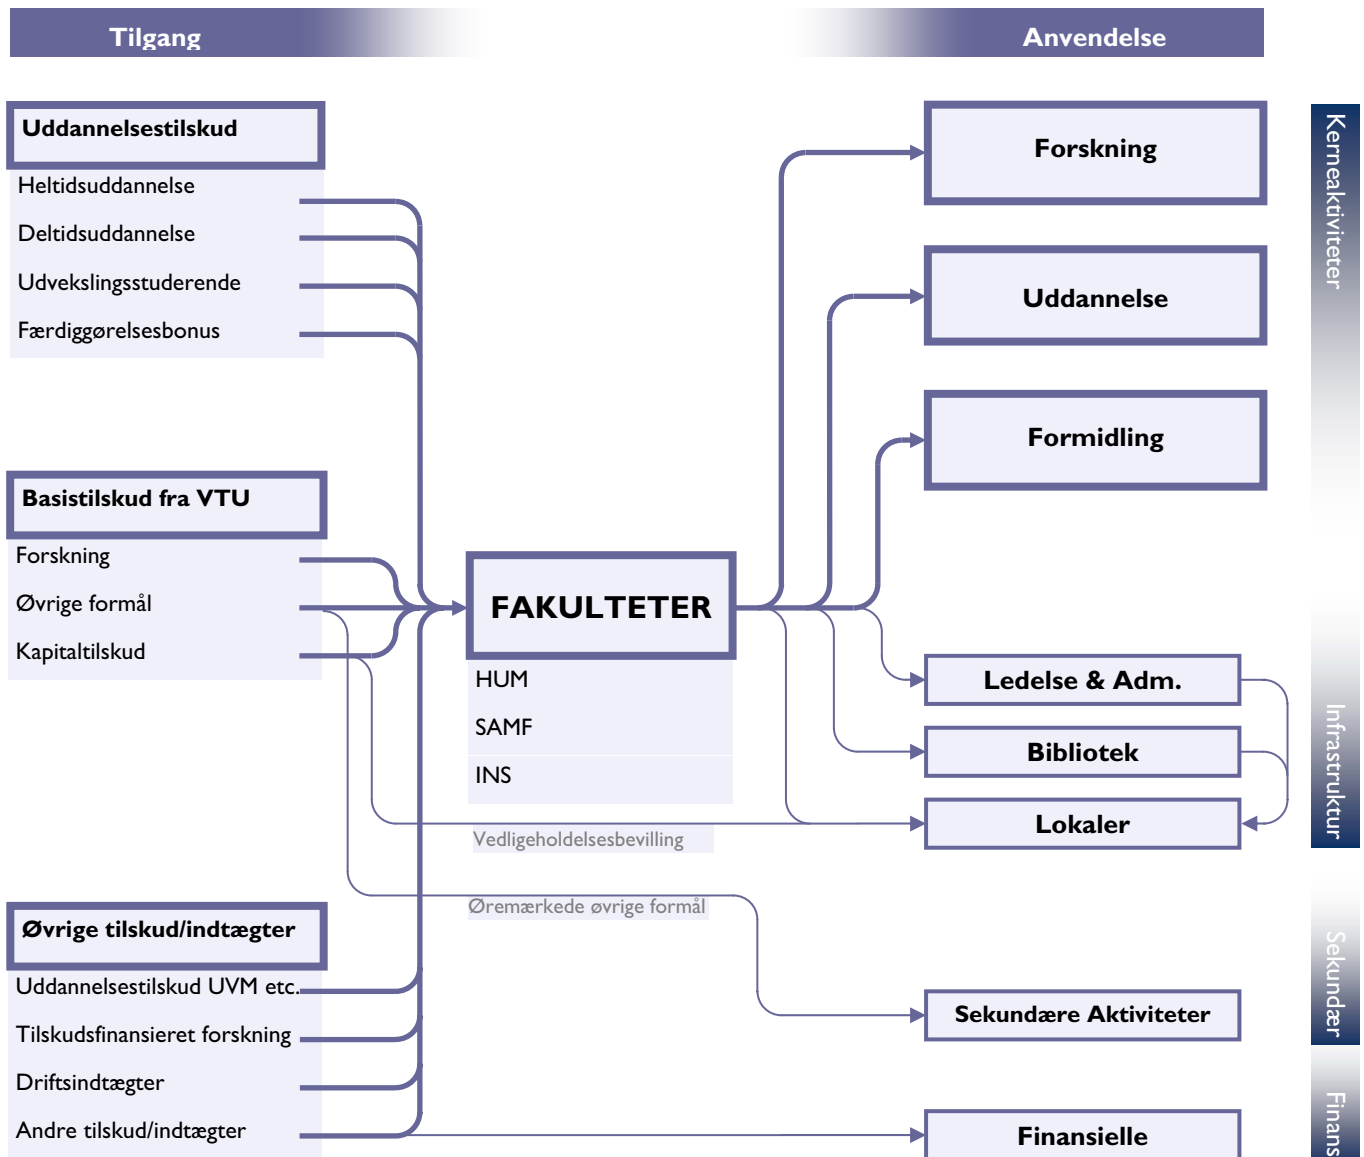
Tilgang

Anvendelse

Uddannelsestilskud

Heltidsuddannelse

Deltidsuddannelse

Udvekslingsstuderende

Færdiggørelsesbonus

Basistilskud fra VTU

Forskning

Øvrige formål

Kapitaltilskud

Øvrige tilskud/indtægter

Uddannelsestilskud UVM etc.

Tilskudsfinansieret forskning

Driftsindtægter

Andre tilskud/indtægter

FAKULTETER

HUM

SAMF

INS

Vedligeholdelsesbevilling

Øremærkede øvrige formål

Forskning

Uddannelse

Formidling

Ledelse & Adm.

Bibliotek

Lokaler

Sekundære Aktiviteter

Finansielle

Kerneaktiviteter

Infrastruktur

Sekundær

Finans